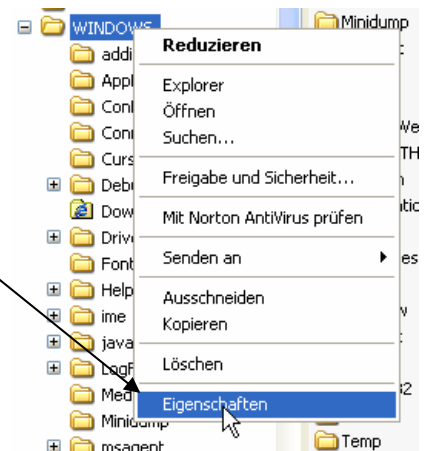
WINDOWS
addi
Appl
Con
Conn
Curs
Debu
Dow
Drive
Font
Help
ime
java
LogF
Med
Minidump
msagent

Reduzieren
Explorer
Öffnen
Suchen...
Freigabe und Sicherheit...
Mit Norton AntiVirus prüfen
Senden an
Ausschneiden
Kopieren
Löschen
Eigenschaften

Minidump
Temp